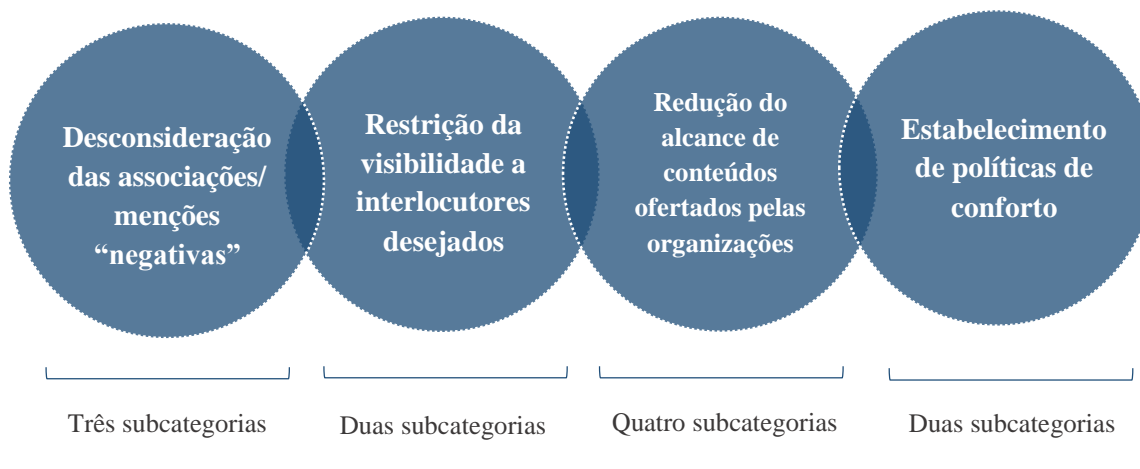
Desconsideração das associações/ menções “negativas”

Restrição da visibilidade a interlocutores desejados

Redução do alcance de conteúdos ofertados pelas organizações

Estabelecimento de políticas de conforto

Três subcategorias

Duas subcategorias

Quatro subcategorias

Duas subcategorias